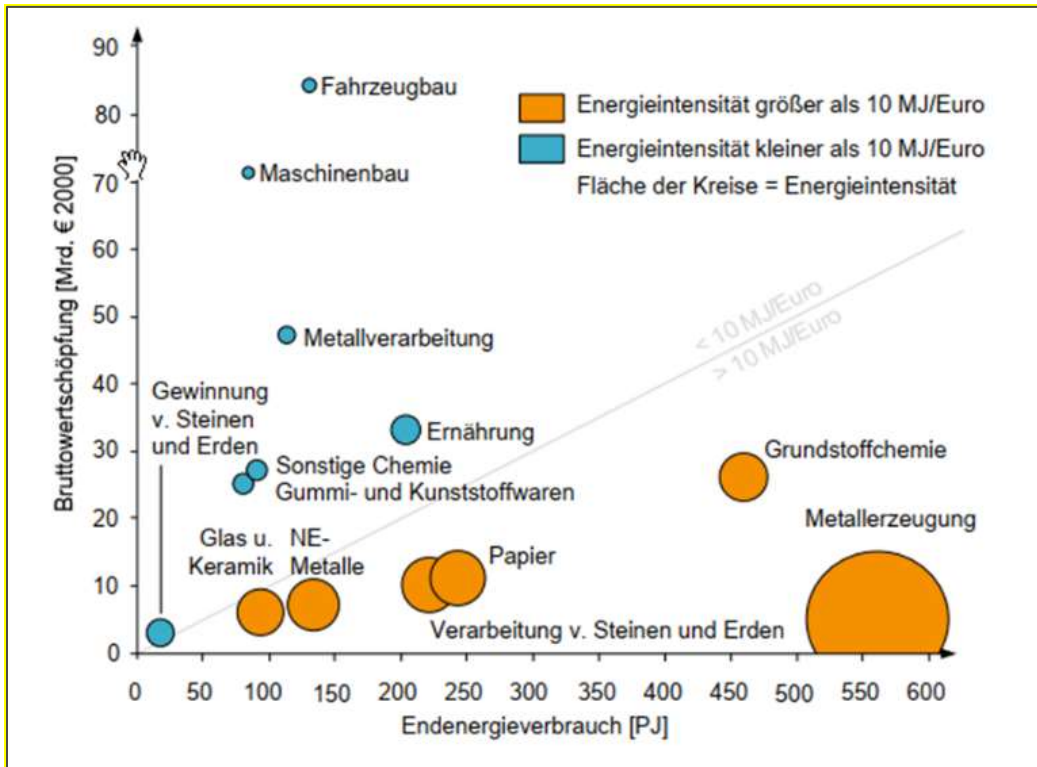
Energieintensität größer als 10 MJ/Euro
Energieintensität kleiner als 10 MJ/Euro
Fläche der Kreise = Energieintensität

Bruttowertschöpfung [Mrd. € 2000]

90
80
70
60
50
40
30
20
10
0

Fahrzeugbau
Maschinenbau
Metallverarbeitung
Gewinnung v. Steinen und Erden
Ernährung
Sonstige Chemie
Gummi- und Kunststoffwaren
Grundstoffchemie
Metallerzeugung
Glas u. Keramik
NE-Metalle
Papier
Verarbeitung v. Steinen und Erden

< 10 MJ/Euro
> 10 MJ/Euro

0 50 100 150 200 250 300 350 400 450 500 550 600
Endenergieverbrauch [PJ]